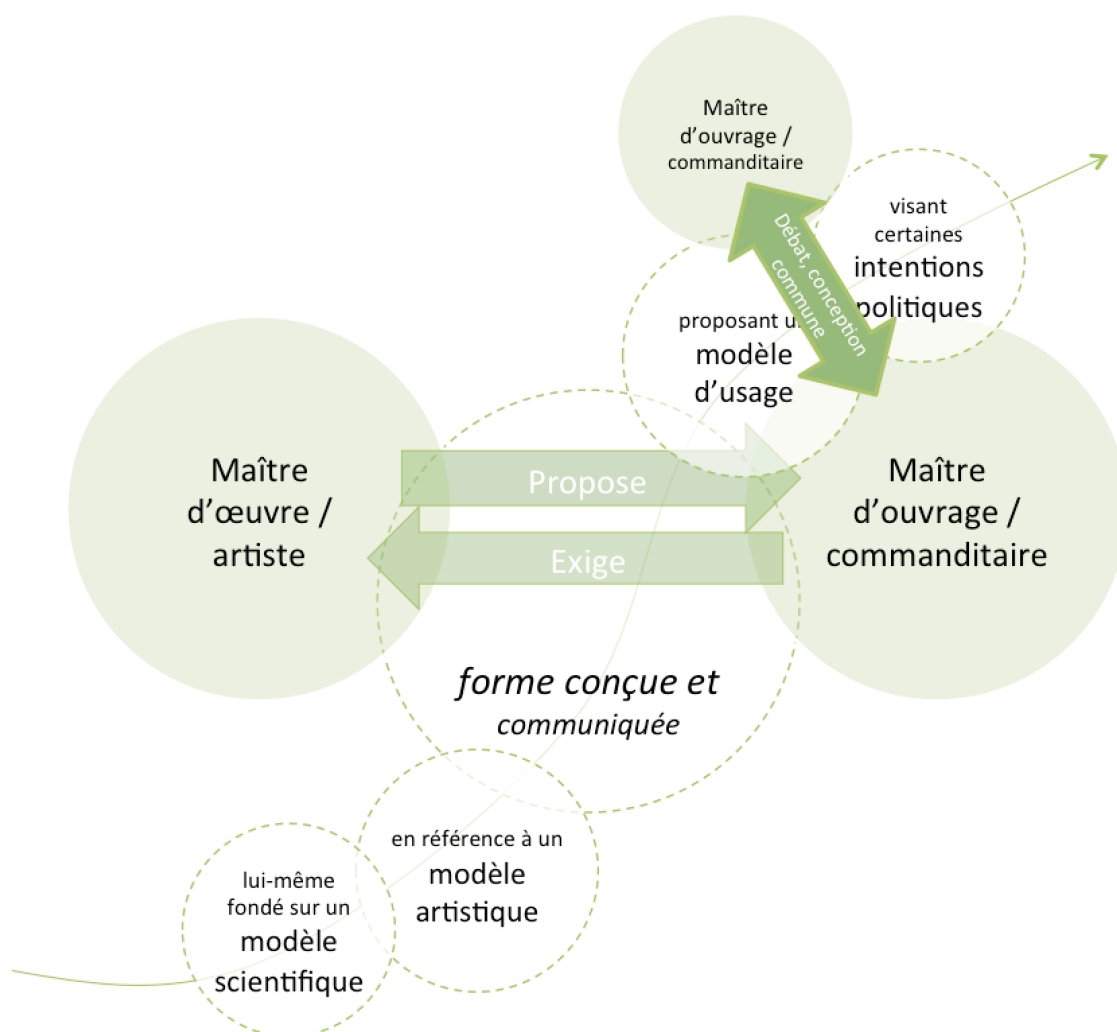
Maître d'ouvrage / commanditaire

visant certaines intentions politiques

Débat, conception commune

proposant un modèle d'usage

Maître d'œuvre / artiste

Propose

Exige

Maître d'ouvrage / commanditaire

forme conçue et communiquée

en référence à un modèle artistique

lui-même fondé sur un modèle scientifique